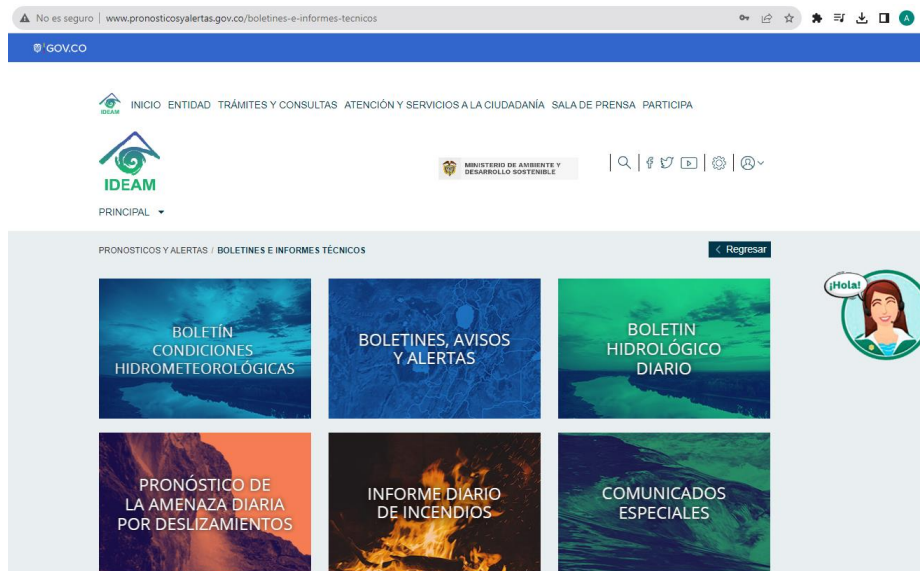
No es seguro | www.pronosticosyalertas.gov.co/boletines-e-informes-tecnicos

GOV.CO

IDEAM INICIO ENTIDAD TRÁMITES Y CONSULTAS ATENCIÓN Y SERVICIOS A LA CIUDADANÍA SALA DE PRENSA PARTICIPA

IDEAM

MINISTERIO DE AMBIENTE Y DESARROLLO SOSTENIBLE

PRINCIPAL

PRONOSTICOS Y ALERTAS / BOLETINES E INFORMES TÉCNICOS

Regresar

¡Hola!

BOLETÍN CONDICIONES HIDROMETEOROLÓGICAS

BOLETINES, AVISOS Y ALERTAS

BOLETIN HIDROLÓGICO DIARIO

PRONÓSTICO DE LA AMENAZA DIARIA POR DESLIZAMIENTOS

INFORME DIARIO DE INCENDIOS

COMUNICADOS ESPECIALES